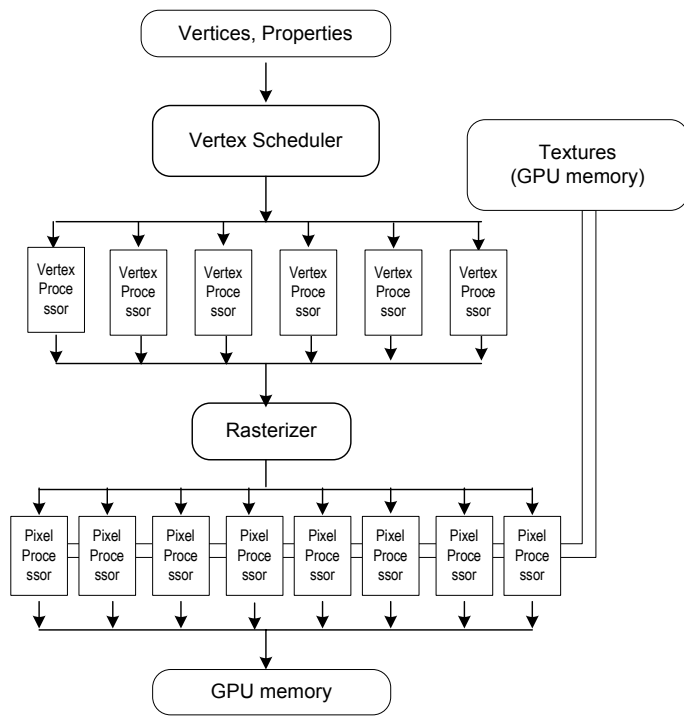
Vertices, Properties

Vertex Scheduler

Textures
(GPU memory)

Vertex Proce ssor

Vertex Proce ssor

Vertex Proce ssor

Vertex Proce ssor

Vertex Proce ssor

Vertex Proce ssor

Rasterizer

Pixel Proce ssor

Pixel Proce ssor

Pixel Proce ssor

Pixel Proce ssor

Pixel Proce ssor

Pixel Proce ssor

Pixel Proce ssor

Pixel Proce ssor

GPU memory